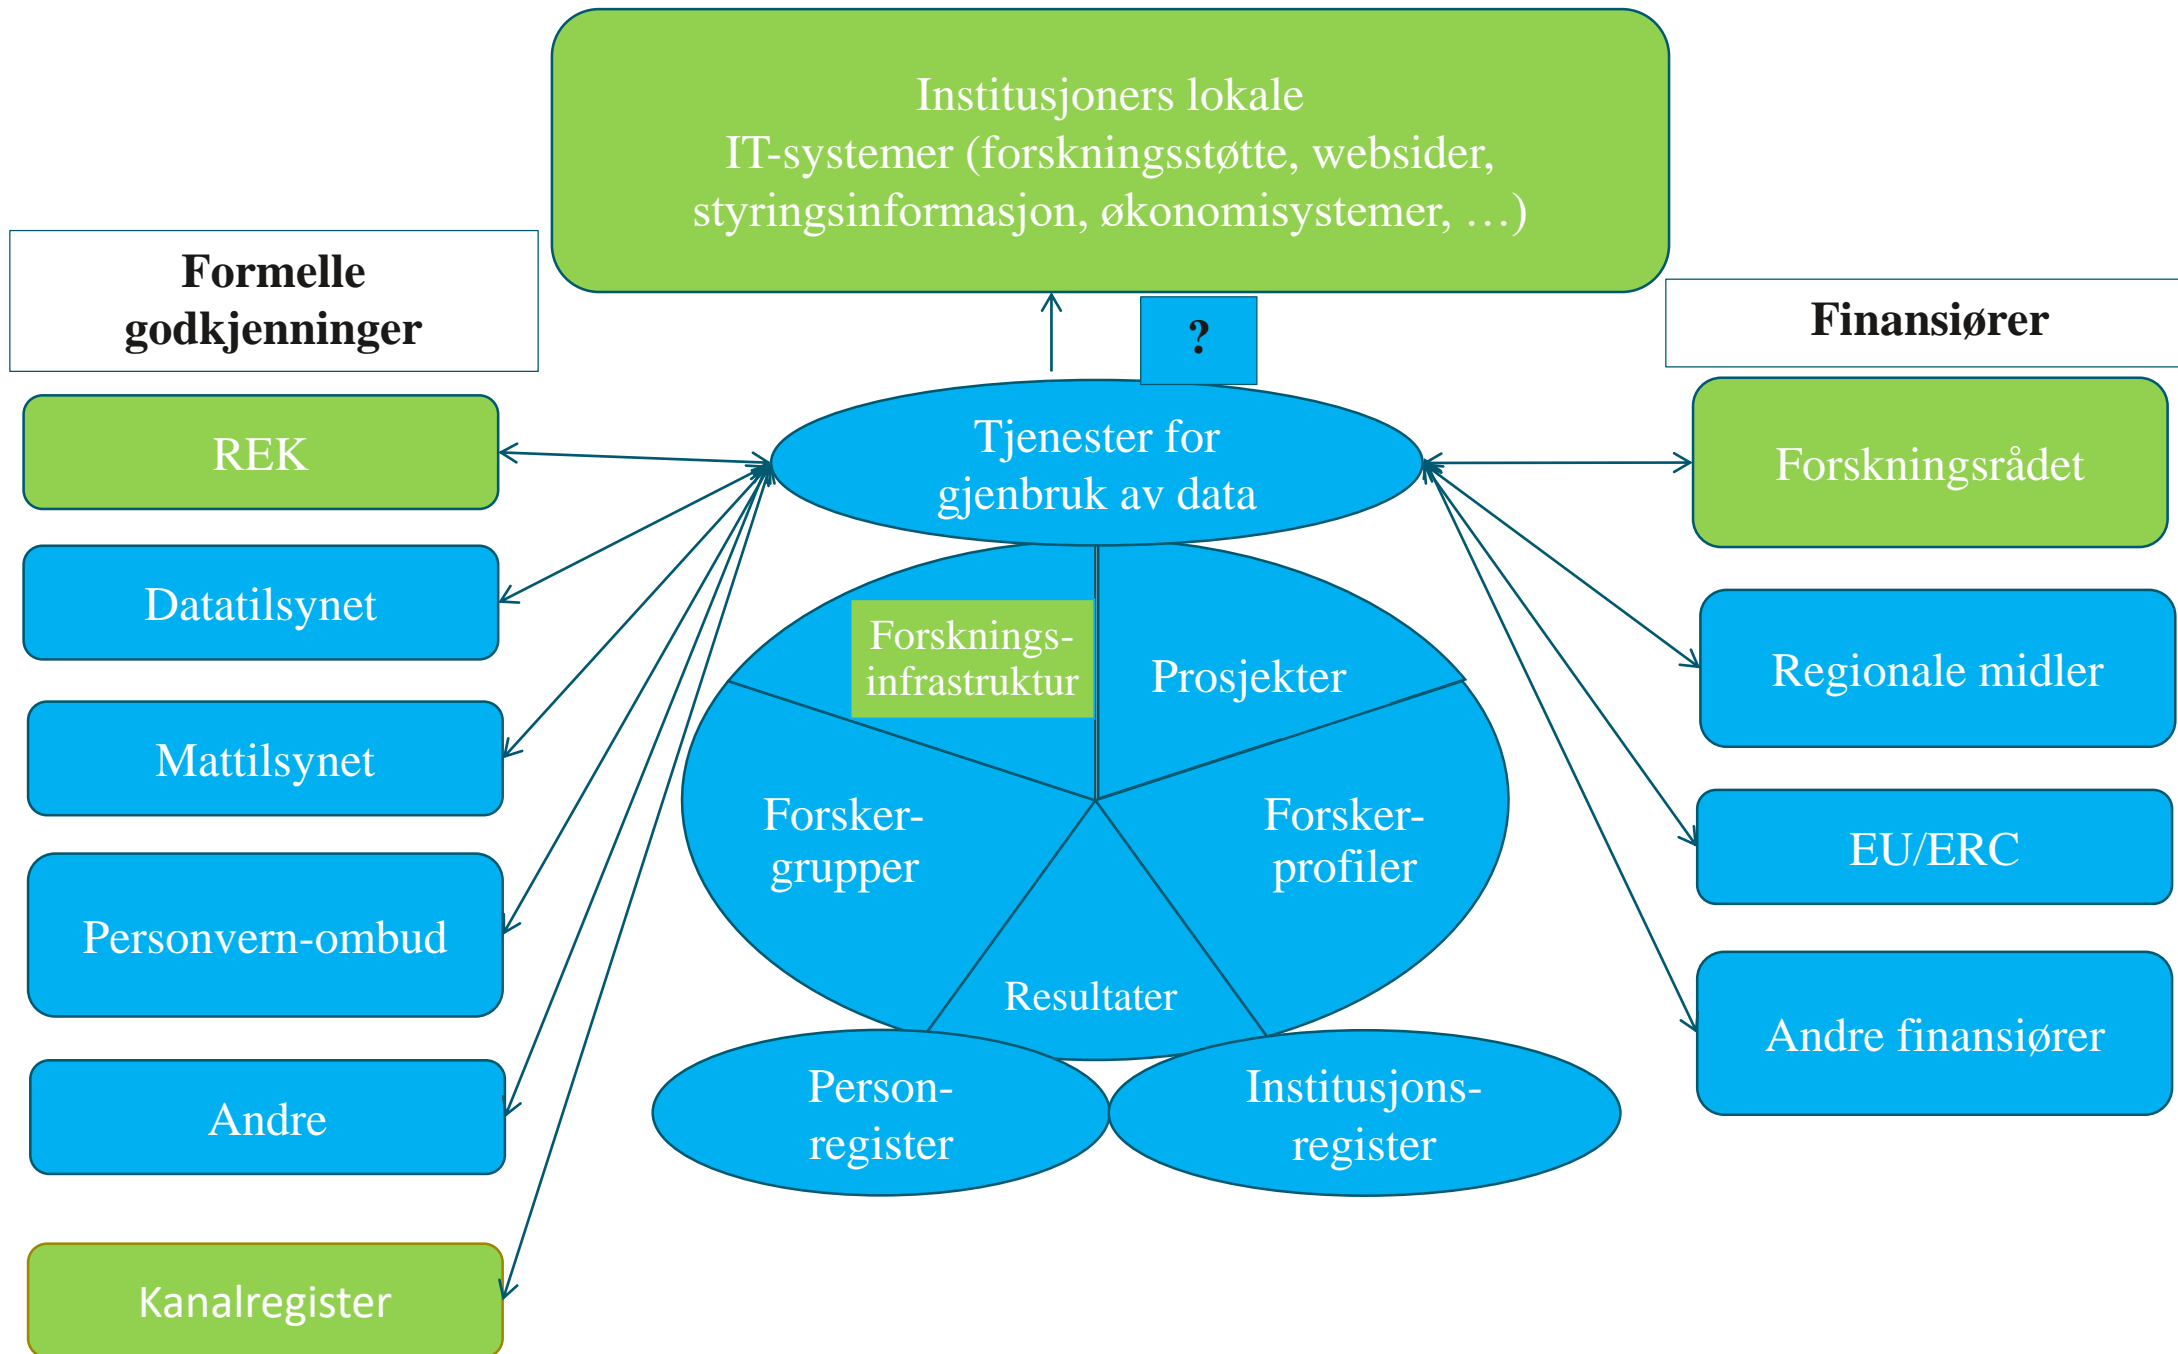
Institusjoners lokale IT-systemer (forskningsstøtte, websider, styringsinformasjon, økonomisystemer, …)

Formelle godkjenninger

?

Finansiører

REK

Tjenester for gjenbruk av data

Forskningsrådet

Datatilsynet

Forskningsinfrastruktur

Prosjekter

Regionale midler

Mattilsynet

Forskergrupper

Forskerprofiler

EU/ERC

Personvern-ombud

Resultater

Andre finansiører

Andre

Personregister

Institusjonsregister

Kanalregister